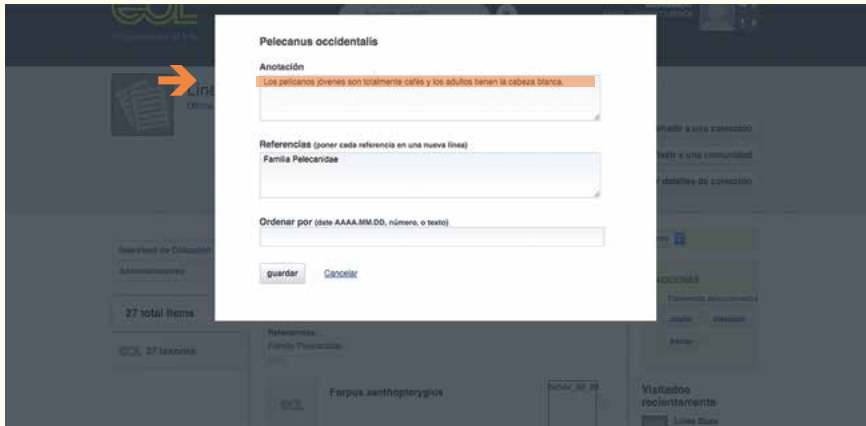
Pelecanus occidentalis

Anotación

Los pelícanos jóvenes son totalmente cafés y los adultos tienen la cabeza blanca.

Referencias (poner cada referencia en una nueva línea)

Familia Pelecanidae

Ordenar por (date AAAA.MM.DD, número, o texto)

guardar Cancelar

27 total items

EOL 27 taxones

Referencias

Familia Pelecanidae

Forpus xanthopterygius

Visitados recientemente

añadir a una colección

detalles de colección